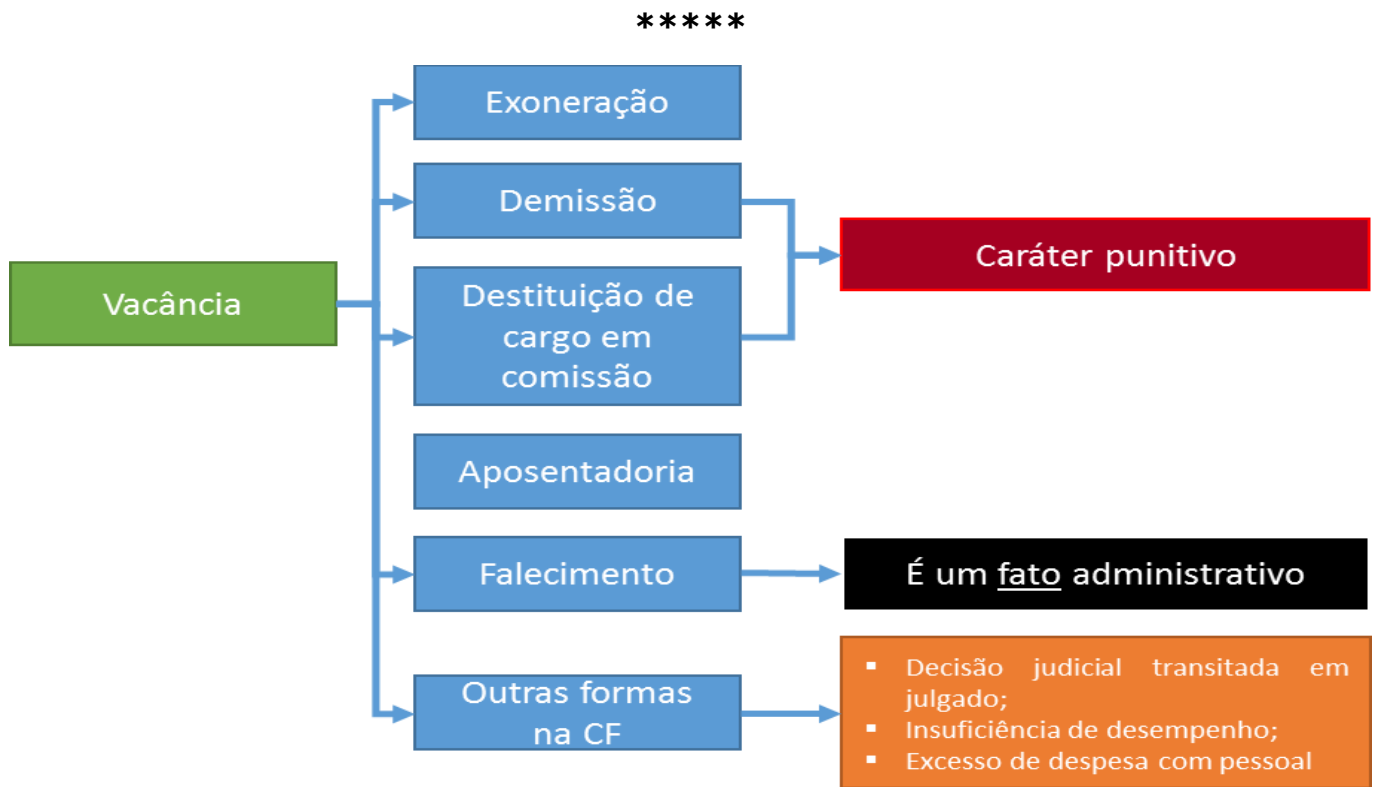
*****

Vacância

Exoneração

Demissão

Destituição de cargo em comissão

Caráter punitivo

Aposentadoria

Falecimento

É um fato administrativo

Outras formas na CF

- Decisão judicial transitada em julgado;
- Insuficiência de desempenho;
- Excesso de despesa com pessoal